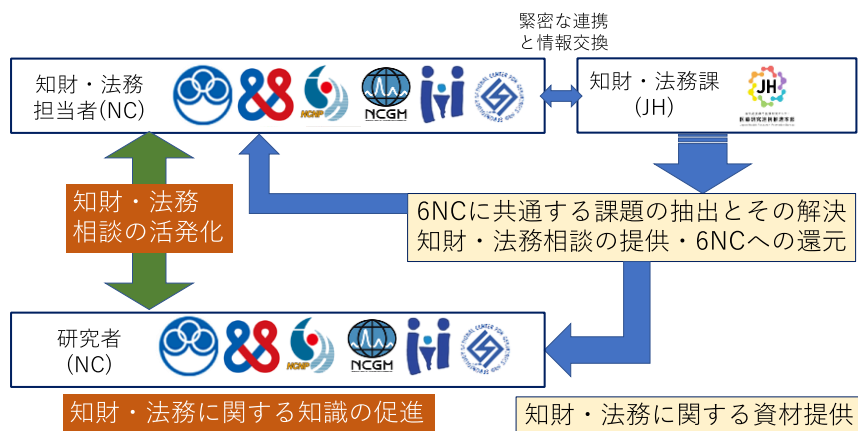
緊密な連携
と情報交換

知財・法務
担当者(NC)

NCNP

NCGM

NATIONAL CENTER FOR GERIATRICS AND GERONTOLOGY

知財・法務課
(JH)

JH

国立高度専門医療研究センター
医療研究連携推進本部

知財・法務
相談の活発化

6NCに共通する課題の抽出とその解決
知財・法務相談の提供・6NCへの還元

研究者
(NC)

NCNP

NCGM

NATIONAL CENTER FOR GERIATRICS AND GERONTOLOGY

知財・法務に関する知識の促進

知財・法務に関する資材提供